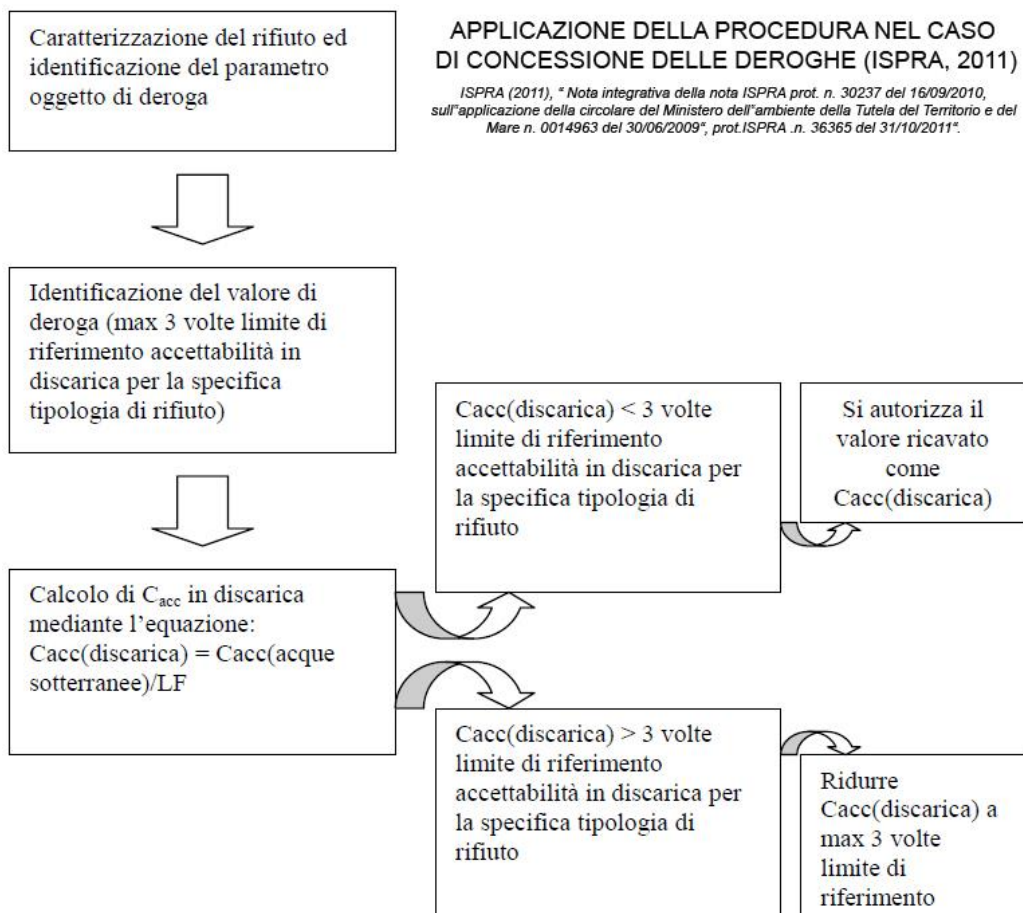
APPLICAZIONE DELLA PROCEDURA NEL CASO DI CONCESSIONE DELLE DEROGHE (ISPRA, 2011)

ISPRA (2011), " Nota integrativa della nota ISPRA prot. n. 30237 del 16/09/2010, sull"applicazione della circolare del Ministero dell"ambiente della Tutela del Territorio e del Mare n. 0014963 del 30/06/2009", prot.ISPRA .n. 36365 del 31/10/2011".

Caratterizzazione del rifiuto ed identificazione del parametro oggetto di deroga

Identificazione del valore di deroga (max 3 volte limite di riferimento accettabilità in discarica per la specifica tipologia di rifiuto)

Calcolo di $C_{acc}$ in discarica mediante l'equazione: Cacc(discarica) = Cacc(acque sotterranee)/LF

Cacc(discarica) < 3 volte limite di riferimento accettabilità in discarica per la specifica tipologia di rifiuto

Si autorizza il valore ricavato come Cacc(discarica)

Cacc(discarica) > 3 volte limite di riferimento accettabilità in discarica per la specifica tipologia di rifiuto

Ridurre Cacc(discarica) a max 3 volte limite di riferimento